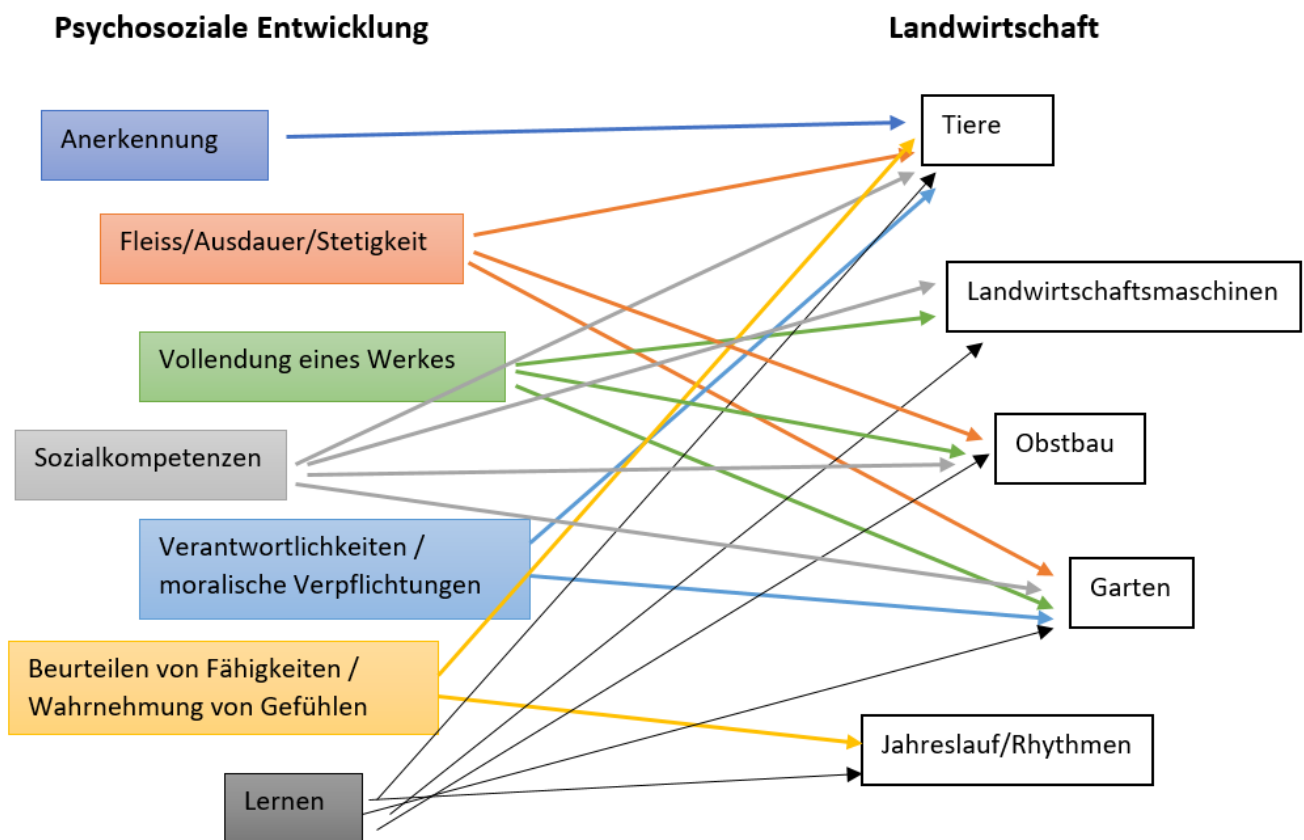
Psychosoziale Entwicklung

Landwirtschaft

Anerkennung

Fleiss/Ausdauer/Stetigkeit

Vollendung eines Werkes

Sozialkompetenzen

Verantwortlichkeiten / moralische Verpflichtungen

Beurteilen von Fähigkeiten / Wahrnehmung von Gefühlen

Lernen

Tiere

Landwirtschaftsmaschinen

Obstbau

Garten

Jahreslauf/Rhythmen